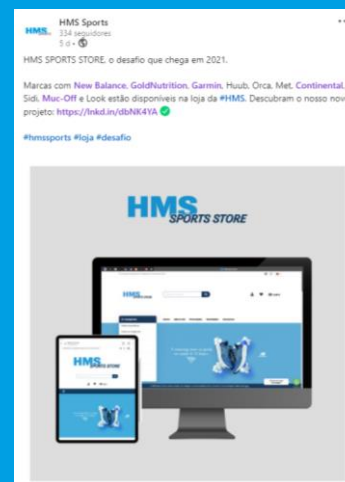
HMS Sports
334 seguidores
5 d •

HMS SPORTS STORE, o desafio que chega em 2021.

Marcas com New Balance, GoldNutrition, Garmin, Huub, Orca, Met, Continental, Sidi, Muc-Off e Look estão disponíveis na loja da #HMS. Descubram o nosso nov projeto: https://lnkd.in/dbNK4YA

#hmssports #loja #desafio

HMS SPORTS STORE

HMS SPORTS STORE

HMS SPORTS STORE